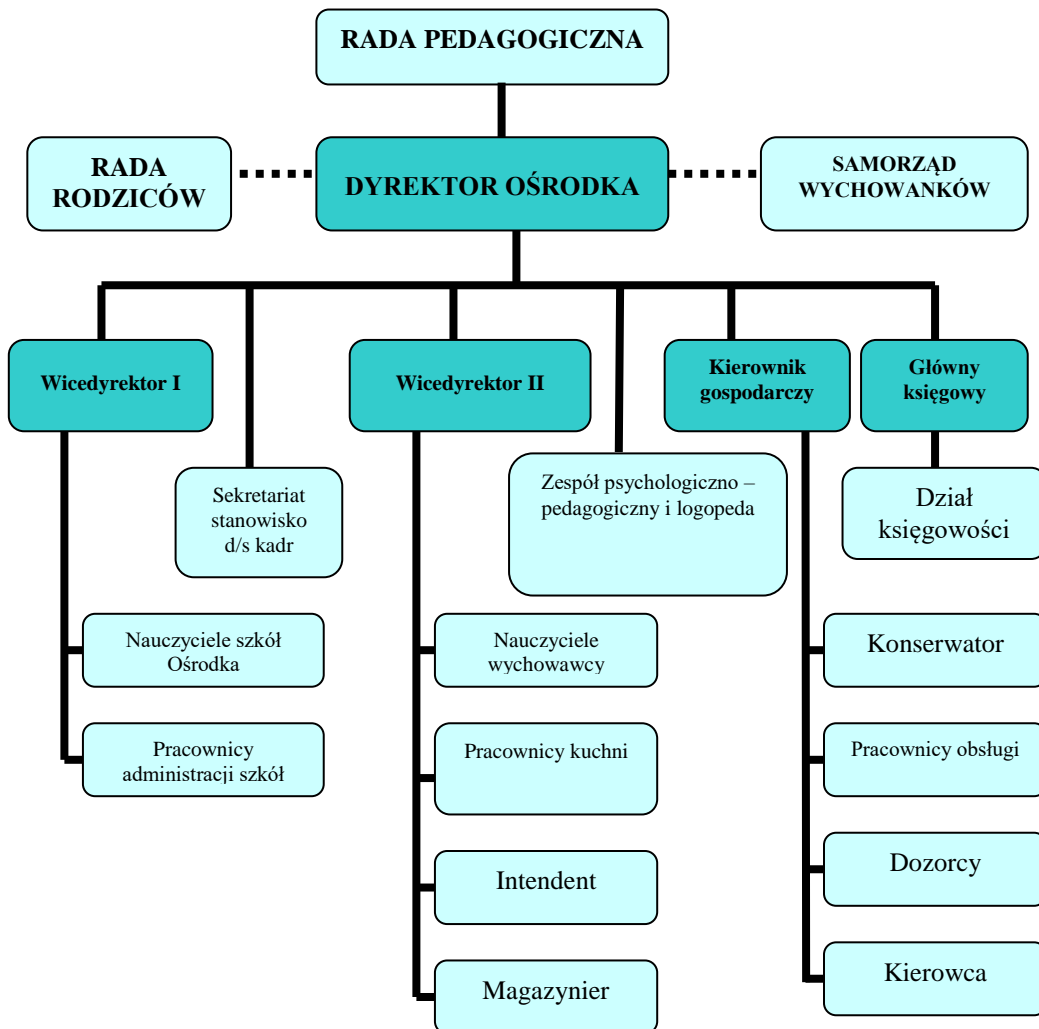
RADA PEDAGOGICZNA

RADA RODZICÓW

DYREKTOR OŚRODKA

SAMORZĄD WYCHOWANKÓW

Wicedyrektor I

Sekretariat stanowisko d/s kadr

Wicedyrektor II

Zespół psychologiczno – pedagogiczny i logopeda

Kierownik gospodarczy

Główny księgowy

Dział księgowości

Nauczyciele szkół Ośrodka

Pracownicy administracji szkół

Nauczyciele wychowawcy

Pracownicy kuchni

Intendent

Magazynier

Konserwator

Pracownicy obsługi

Dozorcy

Kierowca